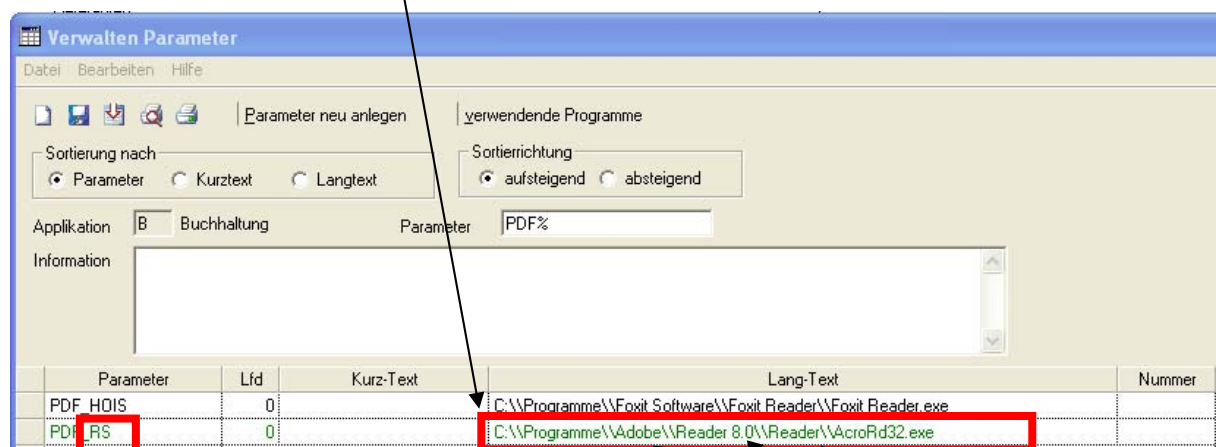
Verwalten Parameter

Datei Bearbeiten Hilfe

Parameter neu anlegen

verwendende Programme

Sortierung nach

Parameter Kurztext Langtext

Sortierrichtung

aufsteigend absteigend

Applikation B Buchhaltung

Parameter PDF%

Information

| Parameter | Lfd | Kurz-Text | Lang-Text | Nummer |
|---|---|---|---|---|
| PDF_HOIS | 0 | | C:\\Programme\\Foxit Software\\Foxit Reader\\Foxit Reader.exe | |
| PDF_RS | 0 | | C:\\Programme\\Adobe\\Reader 8.0\\Reader\\AcroRd32.exe | |